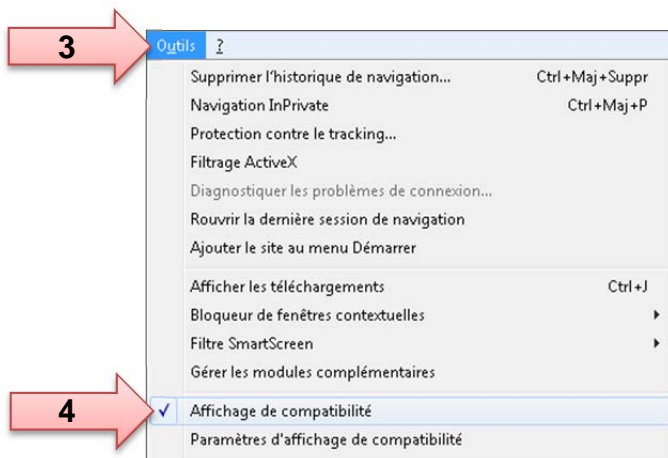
3

Outils ?

Supprimer l'historique de navigation... Ctrl+Maj+Suppr
Navigation InPrivate Ctrl+Maj+P
Protection contre le tracking...
Filtrage ActiveX
Diagnostiquer les problèmes de connexion...
Rouvrir la dernière session de navigation
Ajouter le site au menu Démarrer

Afficher les téléchargements Ctrl+J
Bloqueur de fenêtres contextuelles
Filtre SmartScreen
Gérer les modules complémentaires

4

✓ Affichage de compatibilité
Paramètres d'affichage de compatibilité